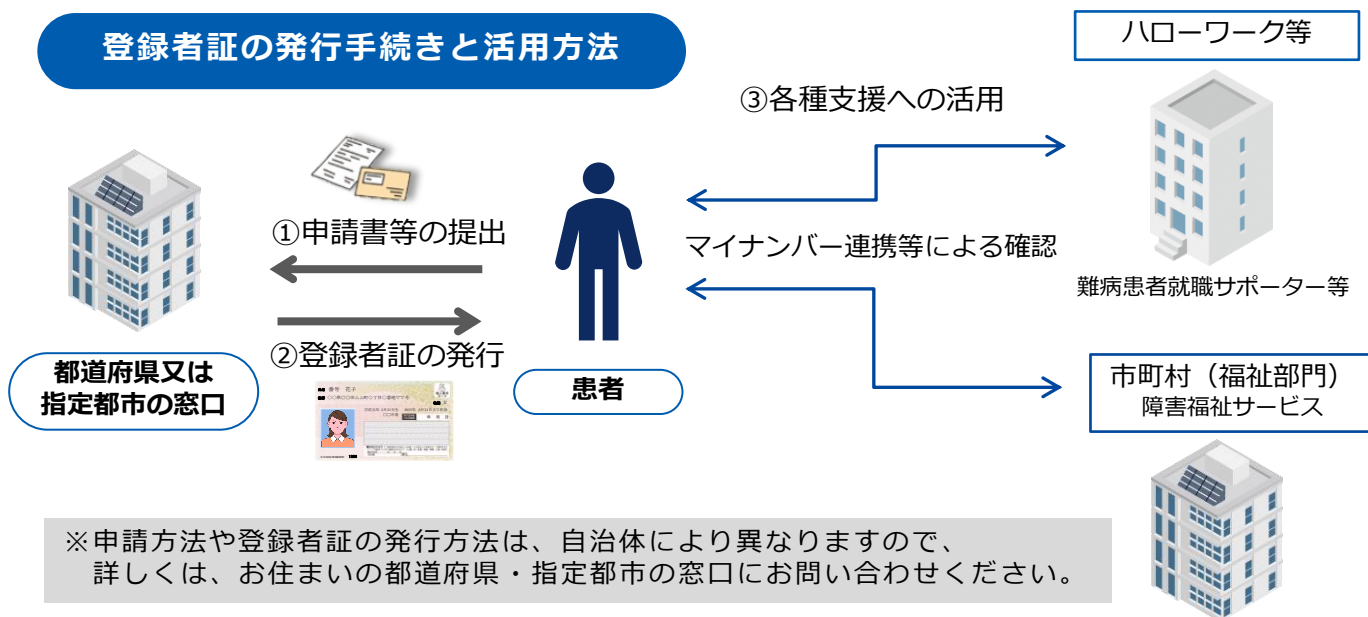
登録者証の発行手続きと活用方法

ハローワーク等

③各種支援への活用

①申請書等の提出

マイナンバー連携等による確認

難病患者就職サポーター等

②登録者証の発行

都道府県又は指定都市の窓口

患者

市町村（福祉部門）
障害福祉サービス

※申請方法や登録者証の発行方法は、自治体により異なりますので、
詳しくは、お住まいの都道府県・指定都市の窓口にお問い合わせください。